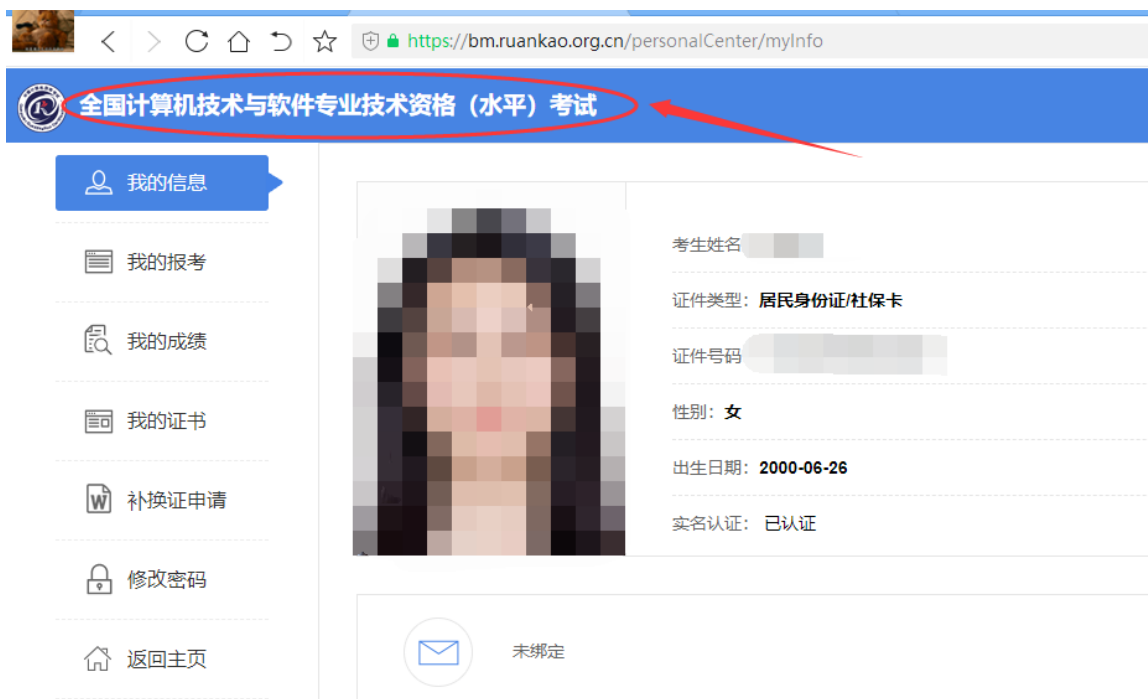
https://bm.ruankao.org.cn/personalCenter/myInfo

全国计算机技术与软件专业技术资格（水平）考试

我的信息
我的报考
我的成绩
我的证书
补换证申请
修改密码
返回主页

考生姓名 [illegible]
证件类型：居民身份证/社保卡
证件号码 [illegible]
性别：女
出生日期：2000-06-26
实名认证：已认证

未绑定